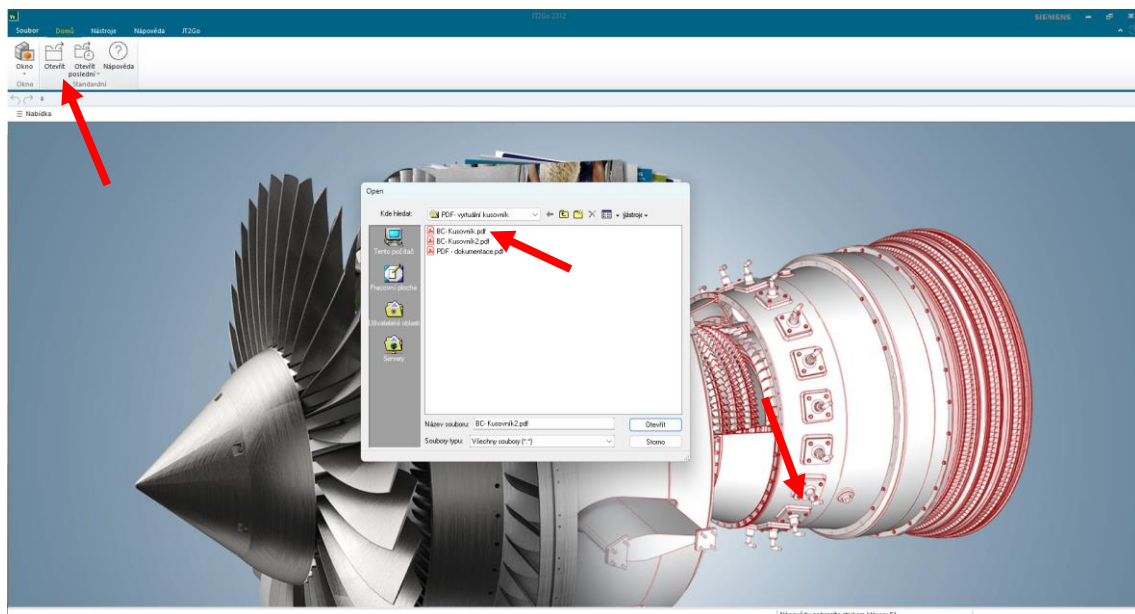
JT2Go 2312

SIEMENS

Soubor Domů Nástroje Nápověda JT2Go

Okno Otevřít Otevřít poslední Nápověda

Okno Standardní

☰ Nabídka

Open

Kde hledat: PDF- vytuální kusovník

Nástroje

Tento počítač

Pracovní plocha

Uživatelské oblasti

Servery

BC- Kusovník.pdf

BC- Kusovník2.pdf

PDF - dokumentace.pdf

Název souboru: BC- Kusovník2.pdf

Soubory typu: Všechny soubory (*.*)

Otevřít

Storno